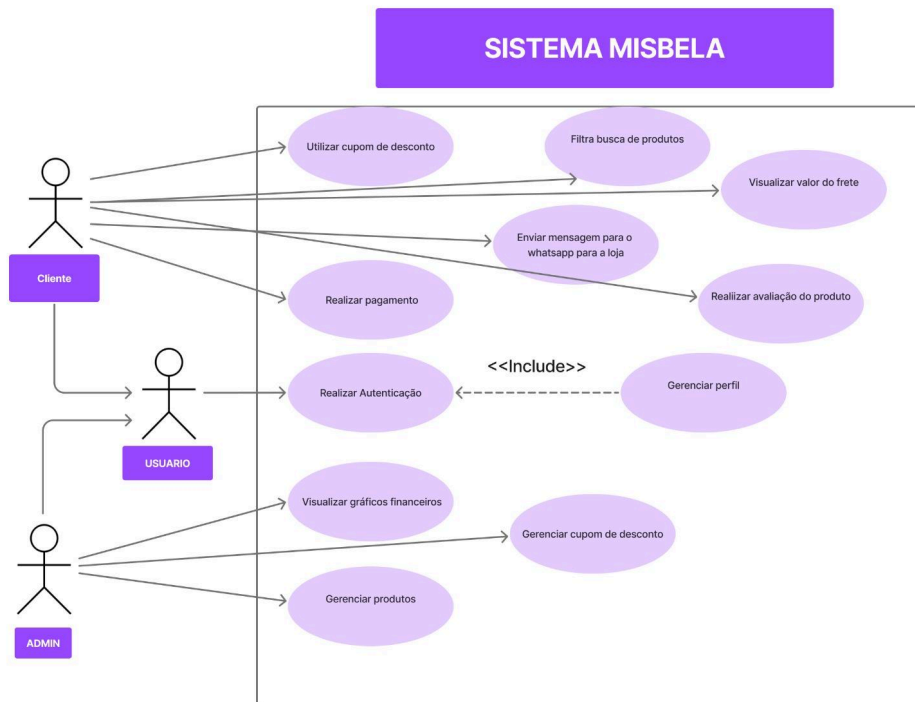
SISTEMA MISBELA

Cliente

Utilizar cupom de desconto

Filtra busca de produtos

Visualizar valor do frete

Enviar mensagem para o whatsapp para a loja

Realizar pagamento

Realizar avaliação do produto

USUARIO

Realizar Autenticação

<<Include>>

Gerenciar perfil

ADMIN

Visualizar gráficos financeiros

Gerenciar cupom de desconto

Gerenciar produtos